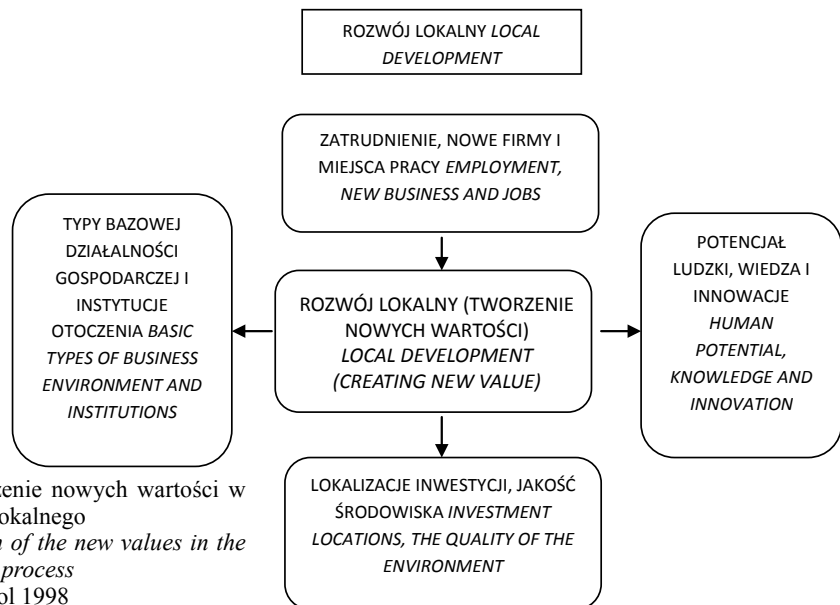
ROZWÓJ LOKALNY *LOCAL DEVELOPMENT*

ZATRUDNIENIE, NOWE FIRMY I MIEJSCA PRACY *EMPLOYMENT, NEW BUSINESS AND JOBS*

TYPY BAZOWEJ DZIAŁALNOŚCI GOSPODARCZEJ I INSTYTUCJE OTOCZENIA *BASIC TYPES OF BUSINESS ENVIRONMENT AND INSTITUTIONS*

ROZWÓJ LOKALNY (TWORZENIE NOWYCH WARTOŚCI) *LOCAL DEVELOPMENT (CREATING NEW VALUE)*

POTENCJAŁ LUDZKI, WIEDZA I INNOWACJE *HUMAN POTENTIAL, KNOWLEDGE AND INNOVATION*

LOKALIZACJE INWESTYCJI, JAKOŚĆ ŚRODOWISKA *INVESTMENT LOCATIONS, THE QUALITY OF THE ENVIRONMENT*

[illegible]zenie nowych wartości w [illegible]okalnego
*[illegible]n of the new values in the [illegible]process*
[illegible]ol 1998